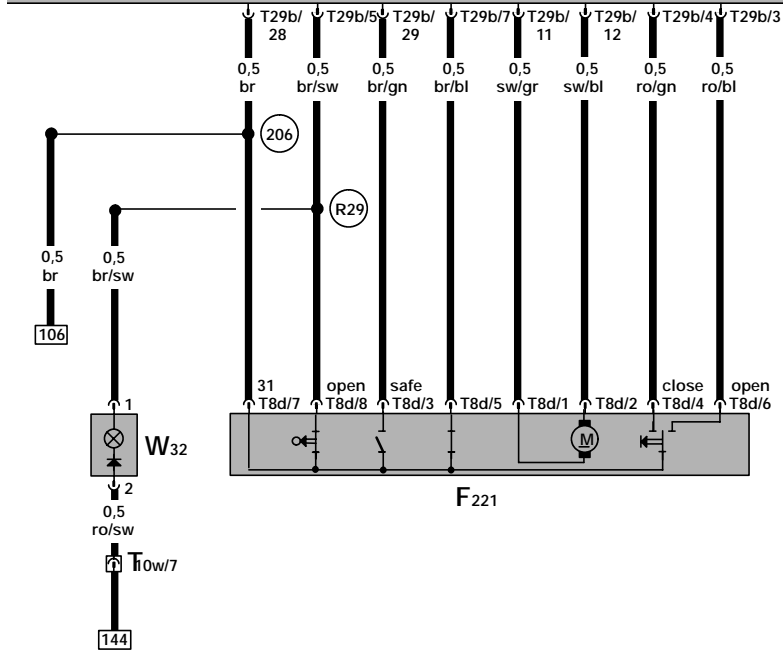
T29b/28 T29b/5 T29b/29 T29b/7 T29b/11 T29b/12 T29b/4 T29b/3

0,5 br
0,5 br/sw
0,5 br/gn
0,5 br/bl
0,5 sw/gr
0,5 sw/bl
0,5 ro/gn
0,5 ro/bl

206

R29

0,5 br

106

0,5 br/sw

31 T8d/7
open T8d/8
safe T8d/3
T8d/5
T8d/1
T8d/2
close T8d/4
open T8d/6

1

W32

2

M

F221

0,5 ro/sw

T10w/7

144